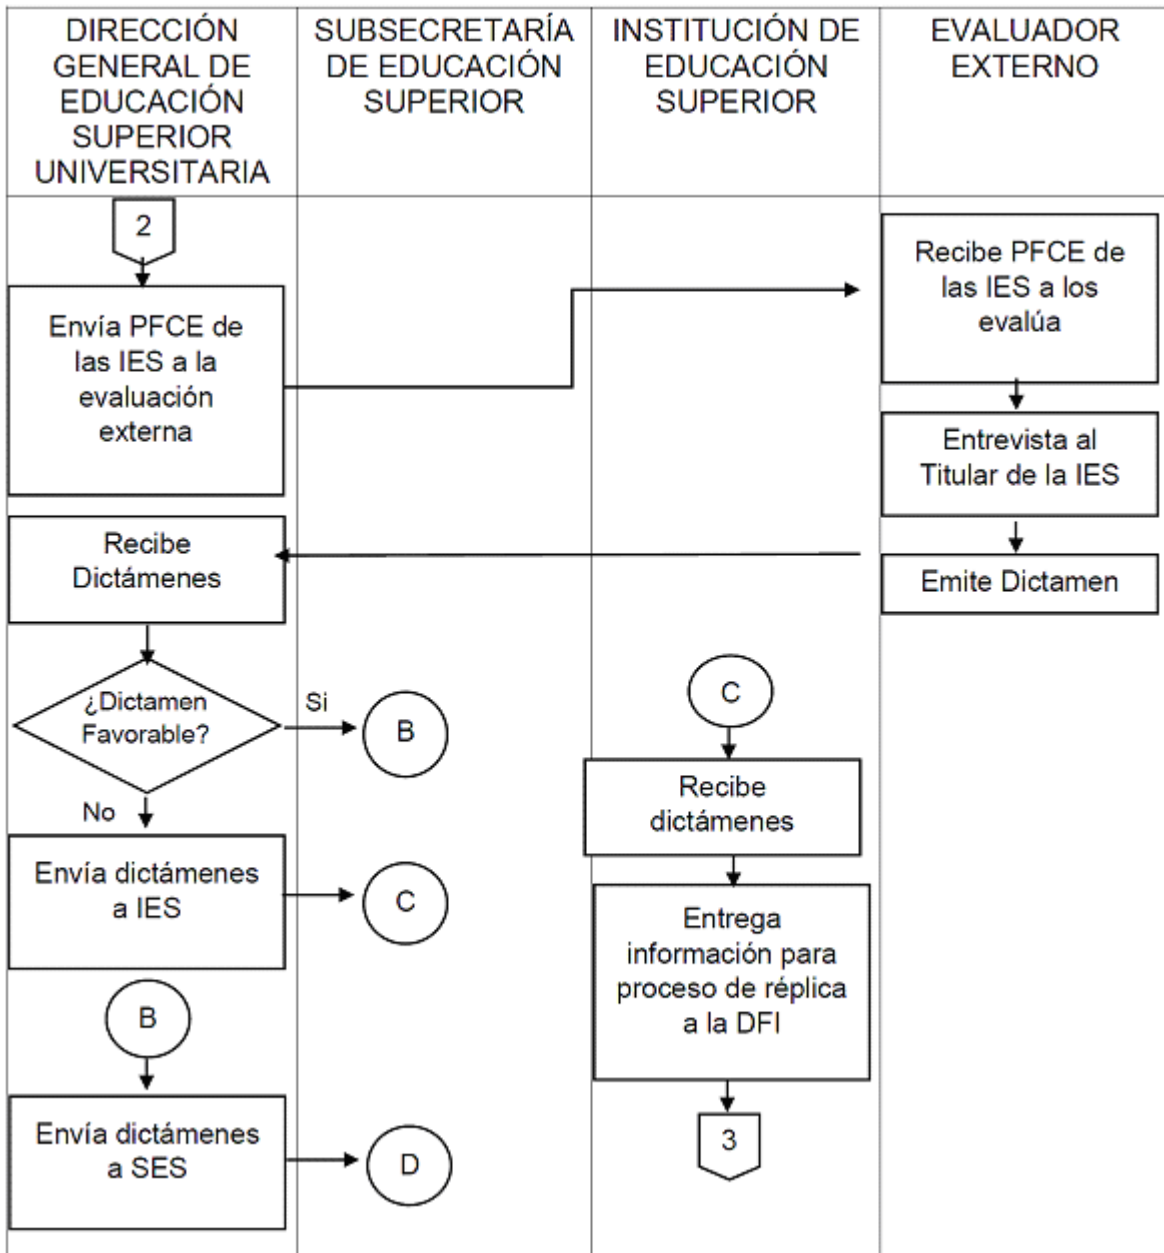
DIRECCIÓN GENERAL DE EDUCACIÓN SUPERIOR UNIVERSITARIA

SUBSECRETARÍA DE EDUCACIÓN SUPERIOR

INSTITUCIÓN DE EDUCACIÓN SUPERIOR

EVALUADOR EXTERNO

2

Envía PFCE de las IES a la evaluación externa

Recibe PFCE de las IES a los evalúa

Entrevista al Titular de la IES

Emite Dictamen

Recibe Dictámenes

¿Dictamen Favorable?

Si

B

No

Envía dictámenes a IES

C

B

Envía dictámenes a SES

D

C

Recibe dictámenes

Entrega información para proceso de réplica a la DFI

3